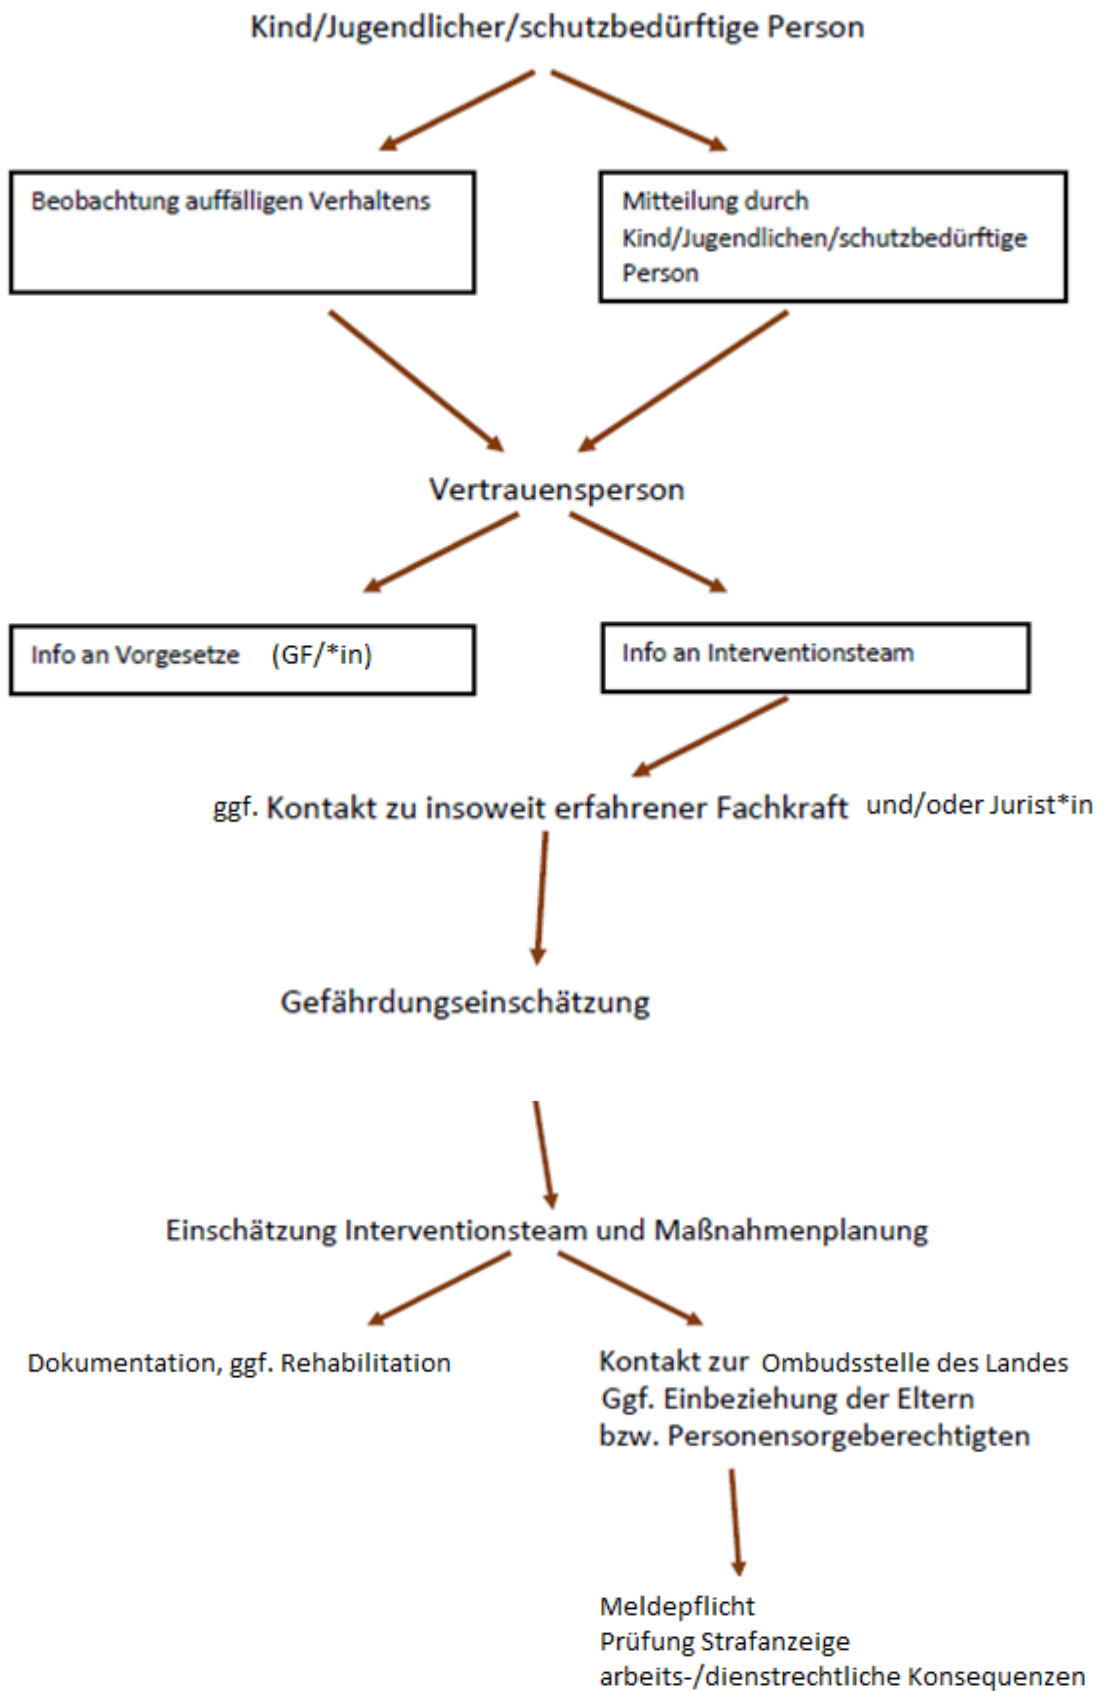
Kind/Jugendlicher/schutzbedürftige Person

Beobachtung auffälligen Verhaltens

Mitteilung durch Kind/Jugendlichen/schutzbedürftige Person

Vertrauensperson

Info an Vorgesetze (GF/*in)

Info an Interventionsteam

ggf. Kontakt zu insoweit erfahrener Fachkraft und/oder Jurist*in

Gefährdungseinschätzung

Einschätzung Interventionsteam und Maßnahmenplanung

Dokumentation, ggf. Rehabilitation

Kontakt zur Ombudsstelle des Landes
Ggf. Einbeziehung der Eltern
bzw. Personensorgeberechtigten

Meldepflicht
Prüfung Strafanzeige
arbeits-/dienstrechtliche Konsequenzen